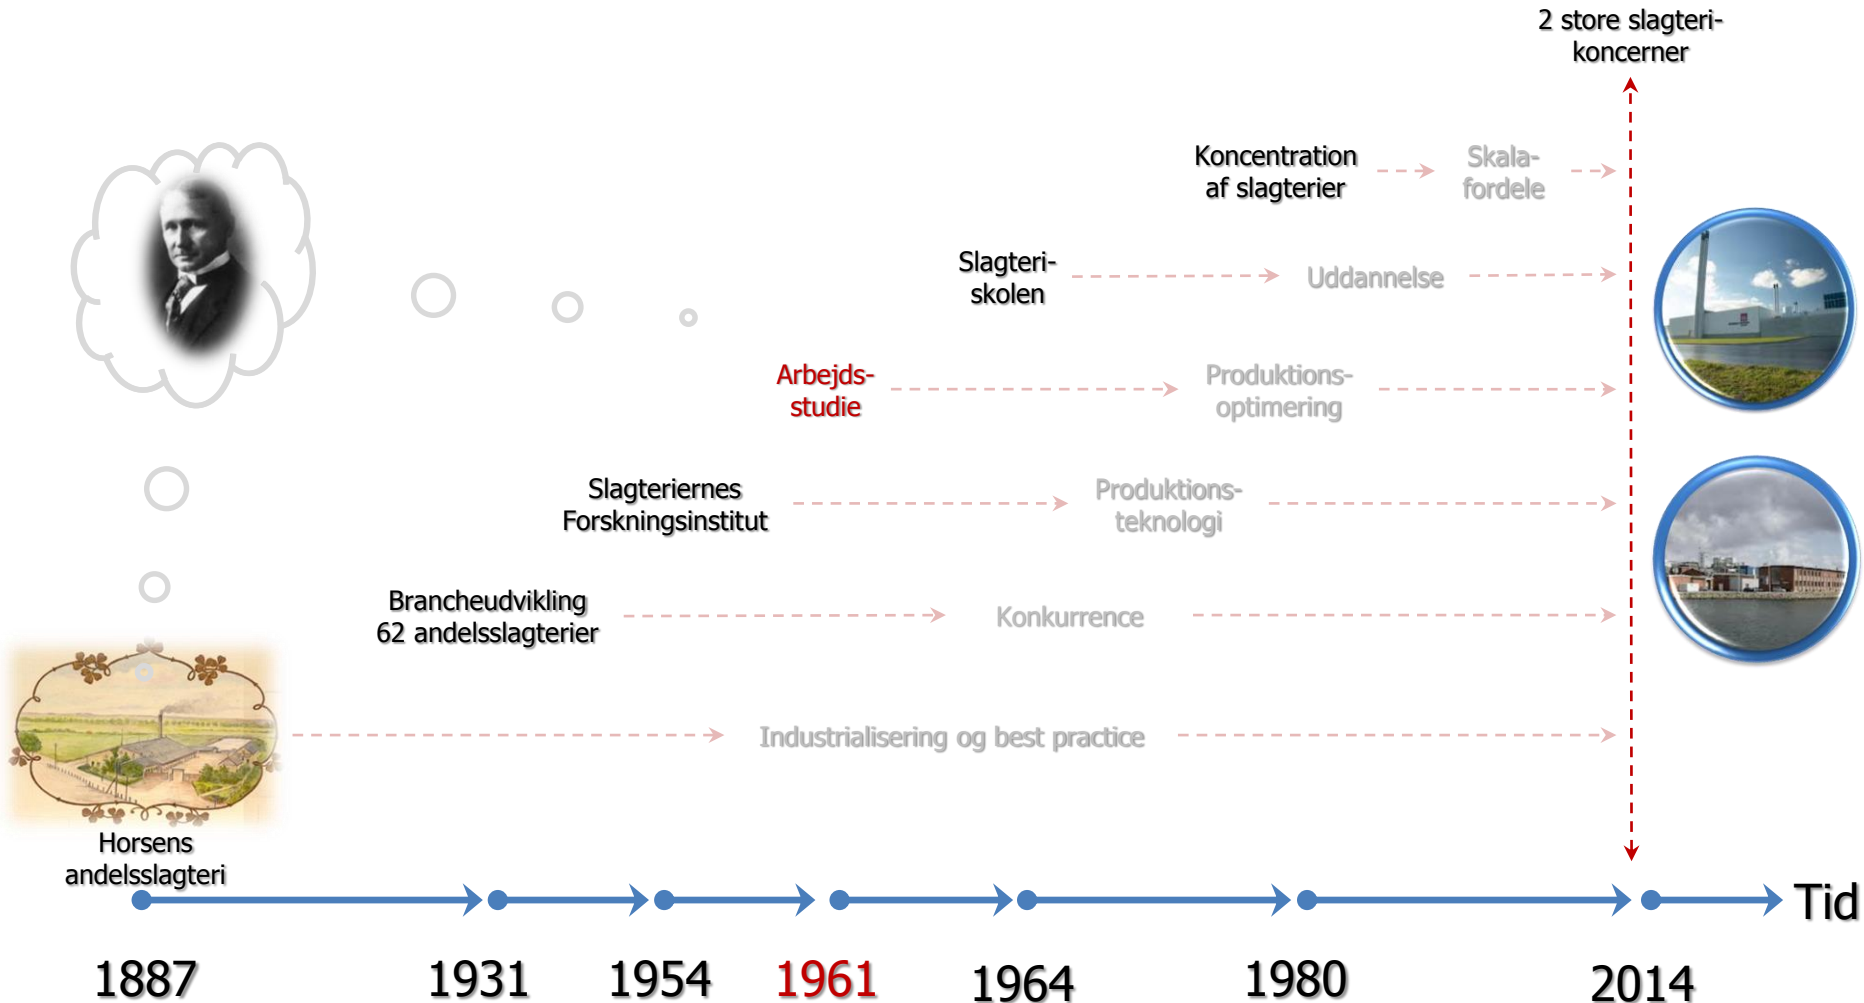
2 store slagterikoncerner

Koncentration af slagterier

Skalafordele

Slagteriskolen

Uddannelse

Arbejdsstudie

Produktionsoptimering

Slagteriernes Forskningsinstitut

Produktionsteknologi

Brancheudvikling 62 andelsslagterier

Konkurrence

Industrialisering og best practice

Horsens andelsslagteri

Tid

1887

1931

1954

1961

1964

1980

2014